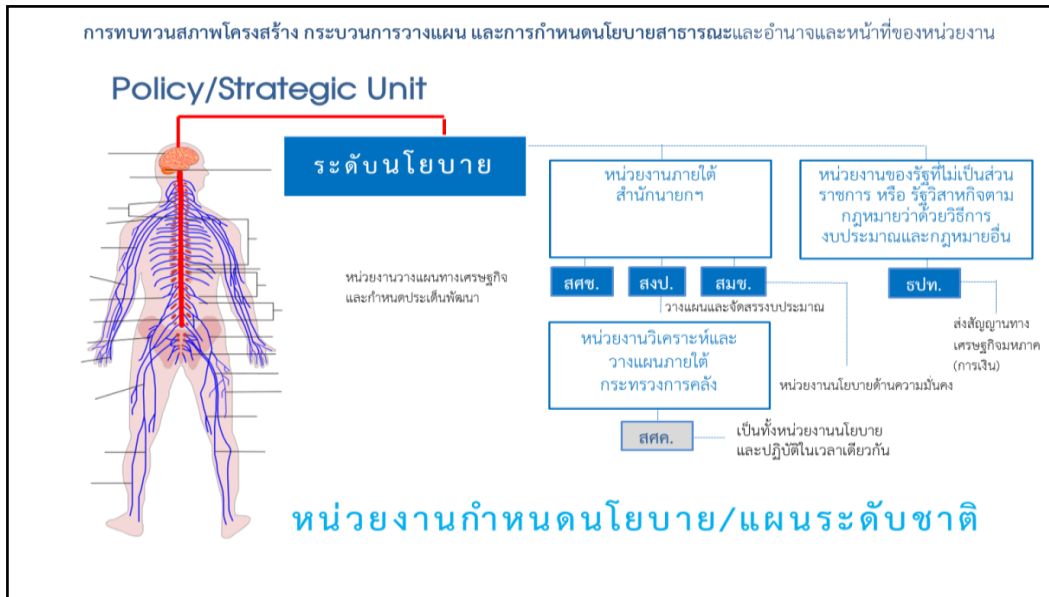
การทบทวนสภาพโครงสร้าง กระบวนการวางแผน และการกำหนดนโยบายสาธารณะและอำนาจและหน้าที่ของหน่วยงาน

Policy/Strategic Unit

ระดับนโยบาย

หน่วยงานภายใต้สำนักนายกฯ

หน่วยงานของรัฐที่ไม่เป็นส่วนราชการ หรือ รัฐวิสาหกิจตามกฎหมายว่าด้วยวิธีการงบประมาณและกฎหมายอื่น

หน่วยงานวางแผนทางเศรษฐกิจและกำหนดประเด็นพัฒนา

สศช.

สงป.

สมช.

ธปท.

วางแผนและจัดสรรงบประมาณ

ส่งสัญญาณทางเศรษฐกิจมหภาค (การเงิน)

หน่วยงานวิเคราะห์และวางแผนภายใต้กระทรวงการคลัง

หน่วยงานนโยบายด้านความมั่นคง

สศค.

เป็นทั้งหน่วยงานนโยบายและปฏิบัติในเวลาเดียวกัน

หน่วยงานกำหนดนโยบาย/แผนระดับชาติ